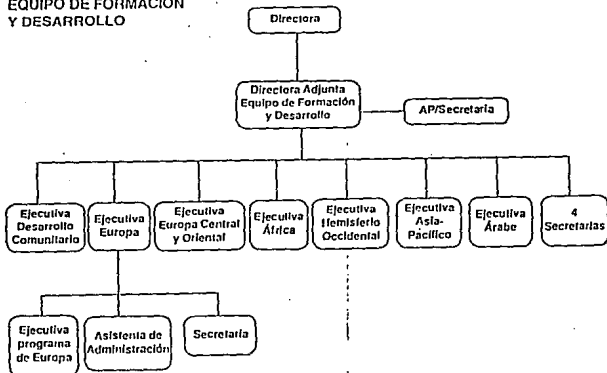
EQUIPO DE FORMACION Y DESARROLLO

Directora

Directora Adjunta Equipo de Formación y Desarrollo

AP/Secretaria

Ejecutiva Desarrollo Comunitario

Ejecutiva Europa

Ejecutiva Europa Central y Oriental

Ejecutiva África

Ejecutiva Hemisferio Occidental

Ejecutiva Asia-Pacífico

Ejecutiva Árabe

4 Secretarias

Ejecutiva programa de Europa

Asistenta de Administración

Secretaria